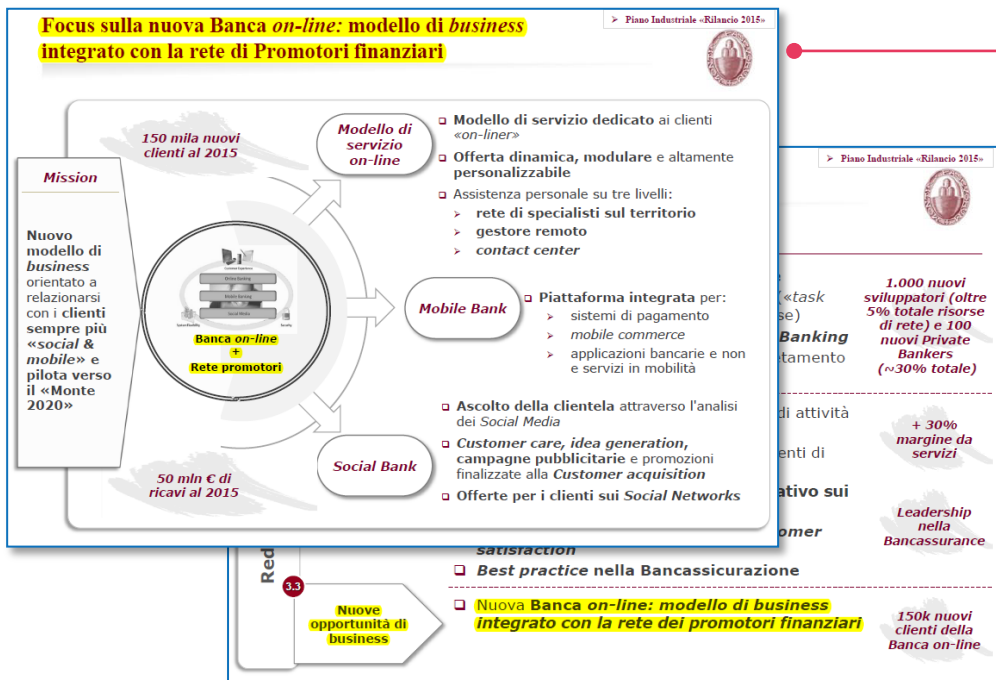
Focus sulla nuova Banca *on-line:* modello di *business* integrato con la rete di Promotori finanziari

➢ Piano Industriale «Rilancio 2015»

Mission

Nuovo modello di *business* orientato a relazionarsi con i clienti sempre più «*social & mobile*» e pilota verso il «Monte 2020»

150 mila nuovi clienti al 2015

50 mln € di ricavi al 2015

Banca *on-line* + Rete promotori

Modello di servizio on-line

❑ Modello di servizio dedicato ai clienti «*on-liner*»
❑ Offerta dinamica, modulare e altamente personalizzabile
❑ Assistenza personale su tre livelli:
➢ rete di specialisti sul territorio
➢ gestore remoto
➢ *contact center*

Mobile Bank

❑ Piattaforma integrata per:
➢ sistemi di pagamento
➢ *mobile commerce*
➢ applicazioni bancarie e non e servizi in mobilità

Social Bank

❑ Ascolto della clientela attraverso l'analisi dei *Social Media*
❑ *Customer care, idea generation*, campagne pubblicitarie e promozioni finalizzate alla *Customer acquisition*
❑ Offerte per i clienti sui *Social Networks*

➢ Piano Industriale «Rilancio 2015»

(«*task*
se)
Banking
etamento

di attività
enti di
ativo sui
omer
*satisfaction*

1.000 nuovi sviluppatori (oltre 5% totale risorse di rete) e 100 nuovi Private Bankers (~30% totale)

+ 30% margine da servizi

Leadership nella Bancassurance

Red

❑ *Best practice* nella Bancassicurazione

3.3

Nuove opportunità di business

❑ Nuova **Banca *on-line: modello di business* integrato con la rete dei promotori finanziari**

150k nuovi clienti della Banca *on-line*